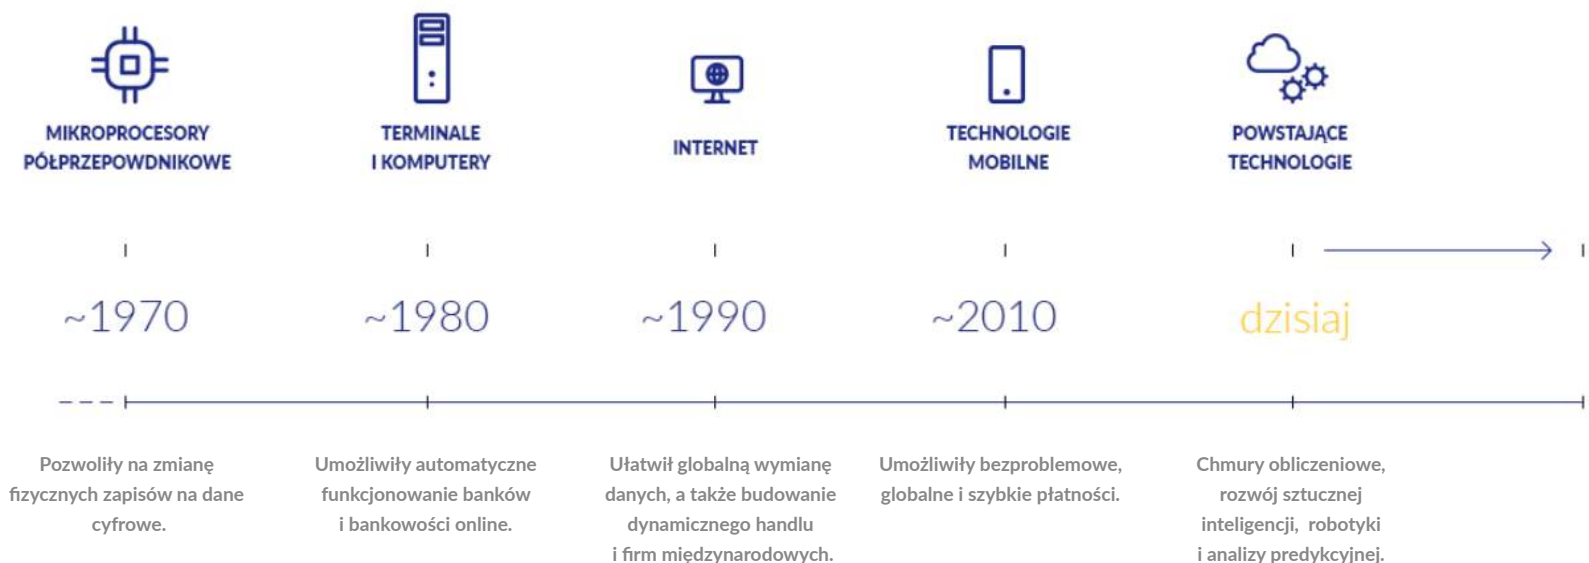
MIKROPROCESORY PÓŁPRZEPOWDNIKOWE

TERMINALE I KOMPUTERY

INTERNET

TECHNOLOGIE MOBILNE

POWSTAJĄCE TECHNOLOGIE

~1970

~1980

~1990

~2010

dzisiaj

Pozwoliły na zmianę fizycznych zapisów na dane cyfrowe.

Umożliwiły automatyczne funkcjonowanie banków i bankowości online.

Ułatwił globalną wymianę danych, a także budowanie dynamicznego handlu i firm międzynarodowych.

Umożliwiły bezproblemowe, globalne i szybkie płatności.

Chmury obliczeniowe, rozwój sztucznej inteligencji, robotyki i analizy predykcyjnej.